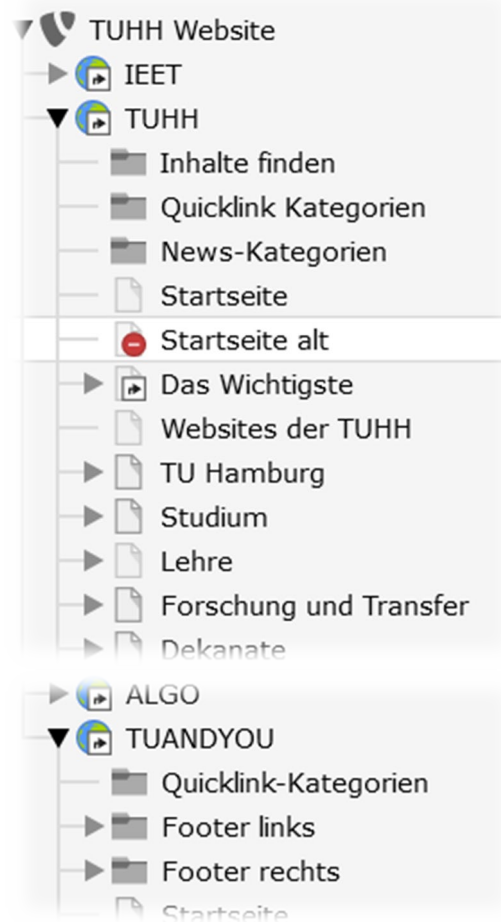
TUHH Website
IEET
TUHH
Inhalte finden
Quicklink Kategorien
News-Kategorien
Startseite
Startseite alt
Das Wichtigste
Websites der TUHH
TU Hamburg
Studium
Lehre
Forschung und Transfer
Dekanate
ALGO
TUANDYOU
Quicklink-Kategorien
Footer links
Footer rechts
Startseite